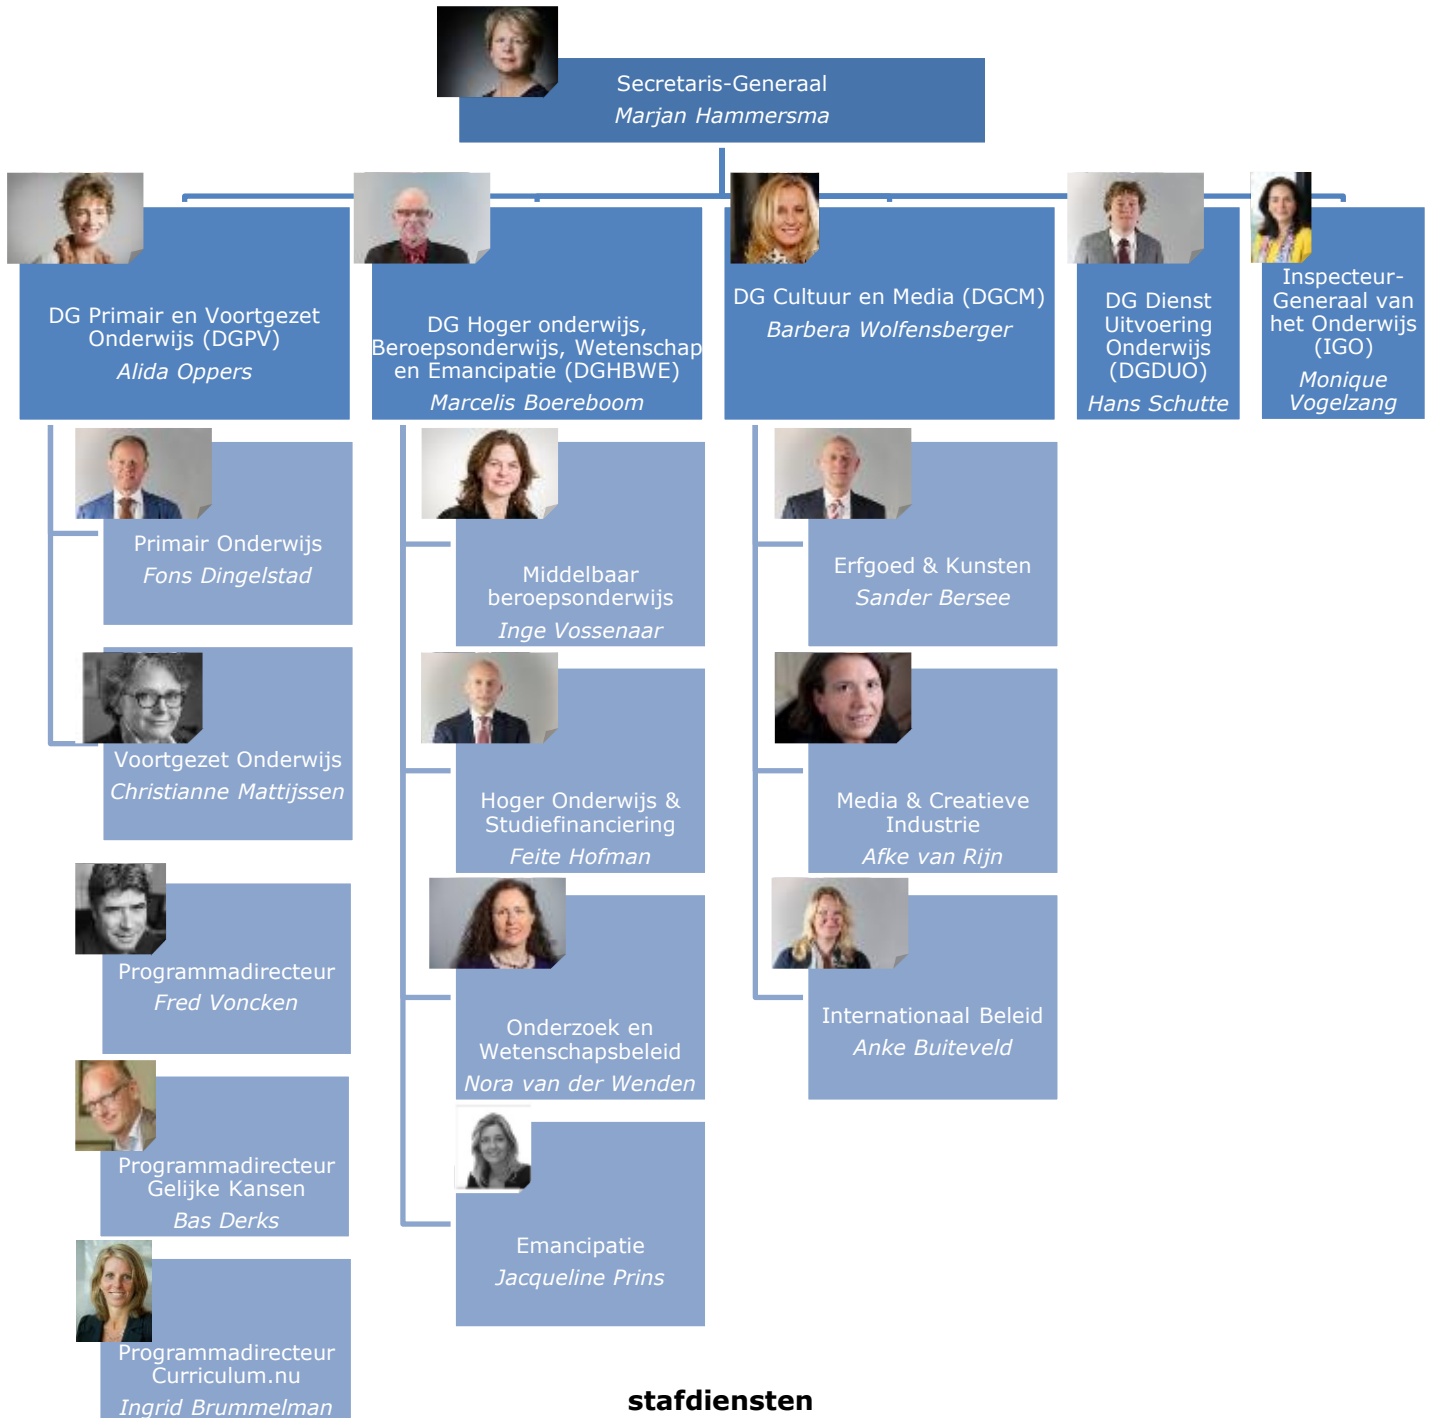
Secretaris-Generaal
*Marjan Hammersma*

DG Primair en Voortgezet Onderwijs (DGPV)
*Alida Oppers*

DG Hoger onderwijs, Beroepsonderwijs, Wetenschap en Emancipatie (DGHBWE)
*Marcelis Boereboom*

DG Cultuur en Media (DGCM)
*Barbera Wolfensberger*

DG Dienst Uitvoering Onderwijs (DGDUO)
*Hans Schutte*

Inspecteur-Generaal van het Onderwijs (IGO)
*Monique Vogelzang*

Primair Onderwijs
*Fons Dingelstad*

Voortgezet Onderwijs
*Christianne Mattijssen*

Programmadirecteur
*Fred Vonken*

Programmadirecteur Gelijke Kansen
*Bas Derks*

Programmadirecteur Curriculum.nu
*Ingrid Brummelman*

Middelbaar beroepsonderwijs
*Inge Vossenaar*

Hoger Onderwijs & Studiefinanciering
*Feite Hofman*

Onderzoek en Wetenschapsbeleid
*Nora van der Wenden*

Emancipatie
*Jacqueline Prins*

Erfgoed & Kunsten
*Sander Bersee*

Media & Creatieve Industrie
*Afke van Rijn*

Internationaal Beleid
*Anke Buiteveld*

**stafdiensten**